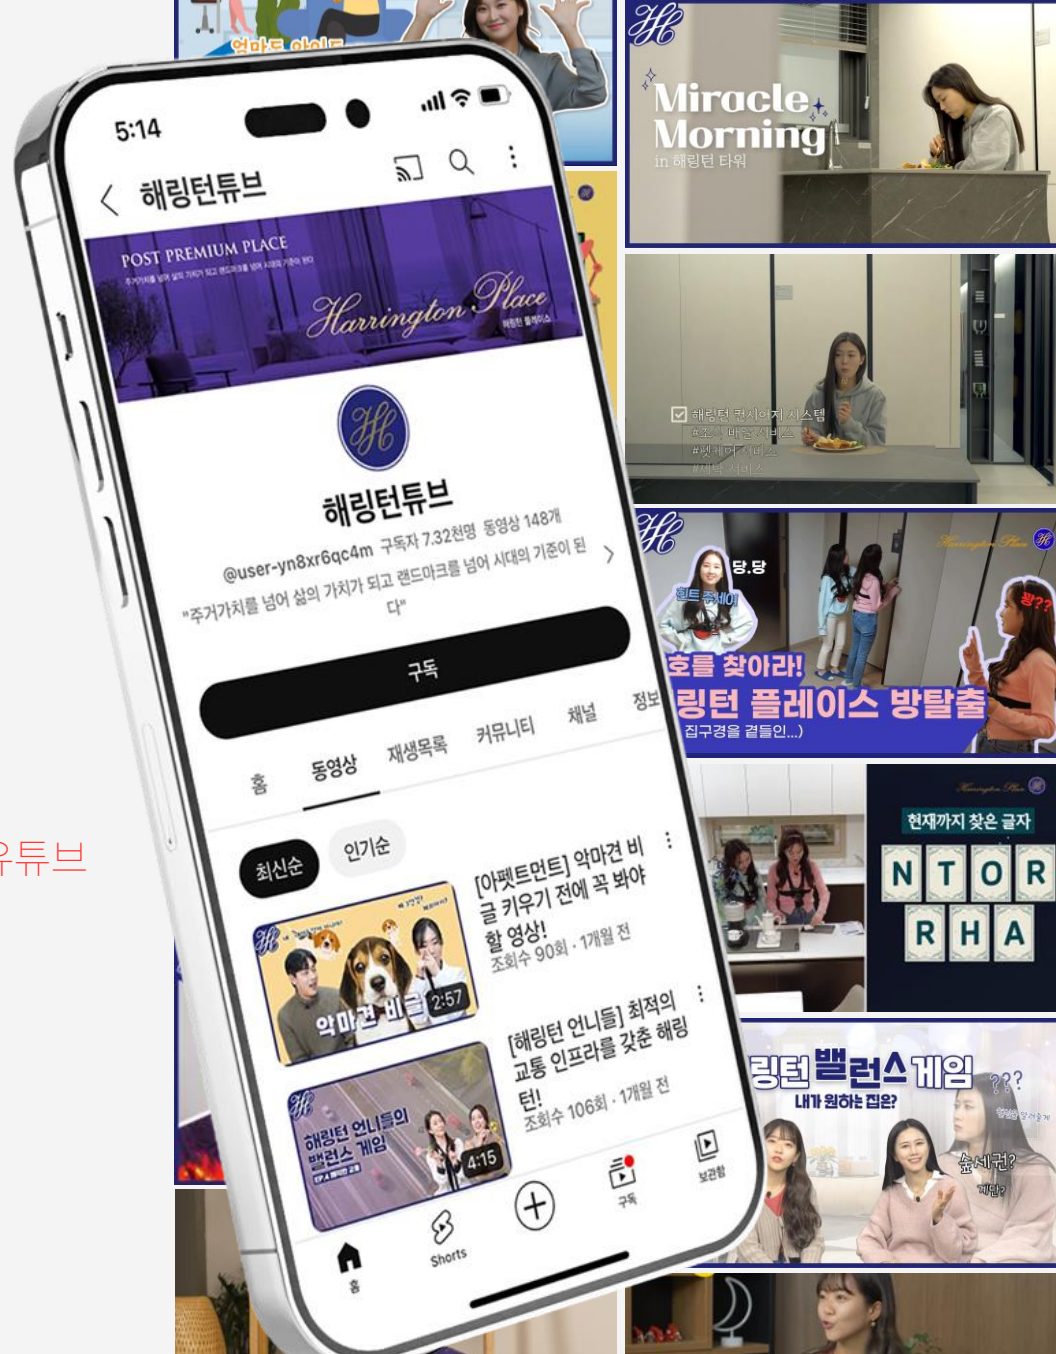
엄마도 아이도

5:14

해링턴튜브

POST PREMIUM PLACE

Harrington Place

해링턴 플레이스

해링턴튜브

@user-yn8xr6qc4m 구독자 7.32천명 동영상 148개

"주거가치를 넘어 삶의 가치가 되고 랜드마크를 넘어 시대의 기준이 된다"

구독

홈 동영상 재생목록 커뮤니티 채널 정보

최신순 인기순

악마견 비글 2:57

[아펫트먼트] 악마견 비글 키우기 전에 꼭 봐야 할 영상!
조회수 90회 · 1개월 전

해링턴 언니들의 밸런스 게임 4:15

[해링턴 언니들] 최적의 교통 인프라를 갖춘 해링턴!
조회수 106회 · 1개월 전

홈 Shorts 구독 보관함

Miracle Morning
in 해링턴 타워

해링턴 컨시어지 시스템
#조식 배달 서비스
#펫케어 서비스
#세탁 서비스

당.당
힌트 주세요
호를 찾아라!
링턴 플레이스 방탈출
집구경을 곁들인...)
뭐??

현재까지 찾은 글자
N T O R
R H A

링턴 밸런스 게임
내가 원하는 집은?
???
숲세권?

우튜브